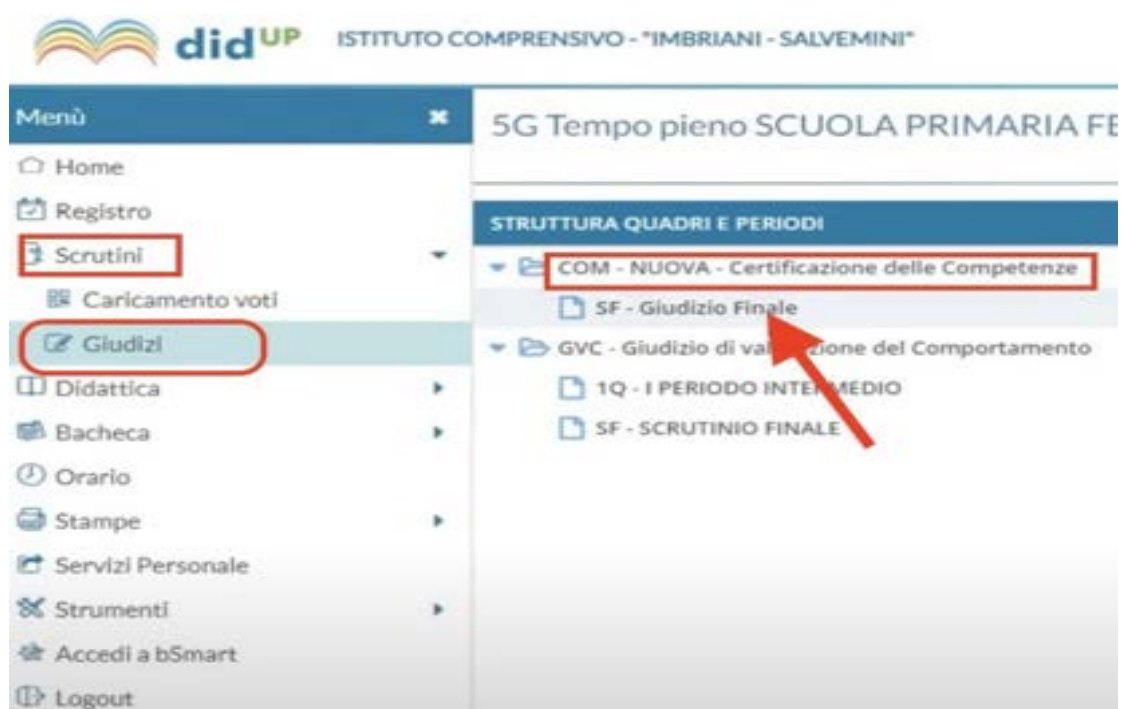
didUP ISTITUTO COMPRENSIVO - "IMBRIANI - SALVEMINI"

Menù

Home

Registro

Scrutini

Caricamento voti

Giudizi

Didattica

Bacheca

Orario

Stampe

Servizi Personale

Strumenti

Accedi a bSmart

Logout

5G Tempo pieno SCUOLA PRIMARIA FE

STRUTTURA QUADRI E PERIODI

COM - NUOVA - Certificazione delle Competenze

SF - Giudizio Finale

GVC - Giudizio di val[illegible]zione del Comportamento

1Q - I PERIODO INTER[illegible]MEDIO

SF - SCRUTINIO FINALE